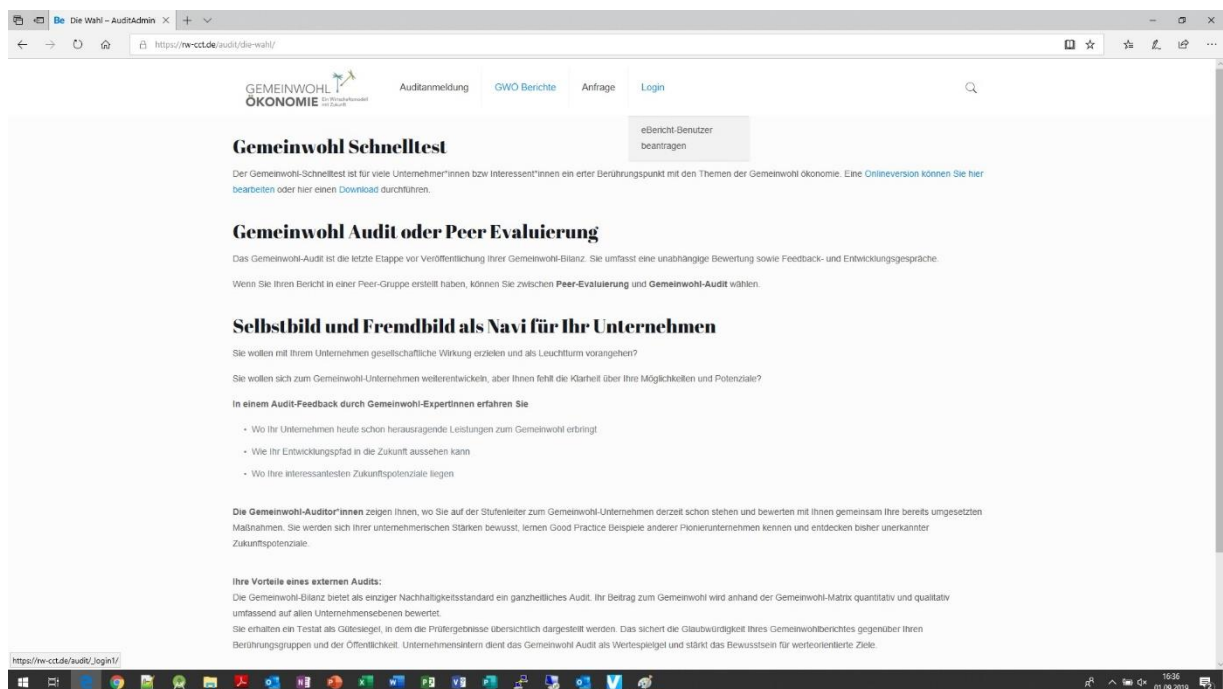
Be Die Wahl – AuditAdmin ×

https://rw-cct.de/audit/die-wahl/

GEMEINWOHL ÖKONOMIE Ein Wirtschaftsmodell mit Zukunft

Auditanmeldung GWÖ Berichte Anfrage Login

eBericht-Benutzer beantragen

Gemeinwohl Schnelltest

Der Gemeinwohl-Schnelltest ist für viele Unternehmer*innen bzw Interessent*innen ein erter Berührungspunkt mit den Themen der Gemeinwohl ökonomie. Eine Onlineversion können Sie hier bearbeiten oder hier einen Download durchführen.

Gemeinwohl Audit oder Peer Evaluierung

Das Gemeinwohl-Audit ist die letzte Etappe vor Veröffentlichung Ihrer Gemeinwohl-Bilanz. Sie umfasst eine unabhängige Bewertung sowie Feedback- und Entwicklungsgespräche.

Wenn Sie Ihren Bericht in einer Peer-Gruppe erstellt haben, können Sie zwischen Peer-Evaluierung und Gemeinwohl-Audit wählen.

Selbstbild und Fremdbild als Navi für Ihr Unternehmen

Sie wollen mit Ihrem Unternehmen gesellschaftliche Wirkung erzielen und als Leuchtturm vorangehen?

Sie wollen sich zum Gemeinwohl-Unternehmen weiterentwickeln, aber Ihnen fehlt die Klarheit über Ihre Möglichkeiten und Potenziale?

In einem Audit-Feedback durch Gemeinwohl-ExpertInnen erfahren Sie

- Wo Ihr Unternehmen heute schon herausragende Leistungen zum Gemeinwohl erbringt
- Wie Ihr Entwicklungspfad in die Zukunft aussehen kann
- Wo Ihre interessantesten Zukunftspotenziale liegen

Die Gemeinwohl-Auditor*innen zeigen Ihnen, wo Sie auf der Stufenleiter zum Gemeinwohl-Unternehmen derzeit schon stehen und bewerten mit Ihnen gemeinsam Ihre bereits umgesetzten Maßnahmen. Sie werden sich Ihrer unternehmerischen Stärken bewusst, lernen Good Practice Beispiele anderer Pionierunternehmen kennen und entdecken bisher unerkannter Zukunftspotenziale.

Ihre Vorteile eines externen Audits:
Die Gemeinwohl-Bilanz bietet als einziger Nachhaltigkeitsstandard ein ganzheitliches Audit. Ihr Beitrag zum Gemeinwohl wird anhand der Gemeinwohl-Matrix quantitativ und qualitativ umfassend auf allen Unternehmensebenen bewertet.
Sie erhalten ein Testat als Gütesiegel, in dem die Prüfergebnisse übersichtlich dargestellt werden. Das sichert die Glaubwürdigkeit Ihres Gemeinwohlberichtes gegenüber Ihren Berührungsgruppen und der Öffentlichkeit. Unternehmensintern dient das Gemeinwohl Audit als Wertespiegel und stärkt das Bewusstsein für werteorientierte Ziele.

https://rw-cct.de/audit/_login1/

16:36
01.09.2019